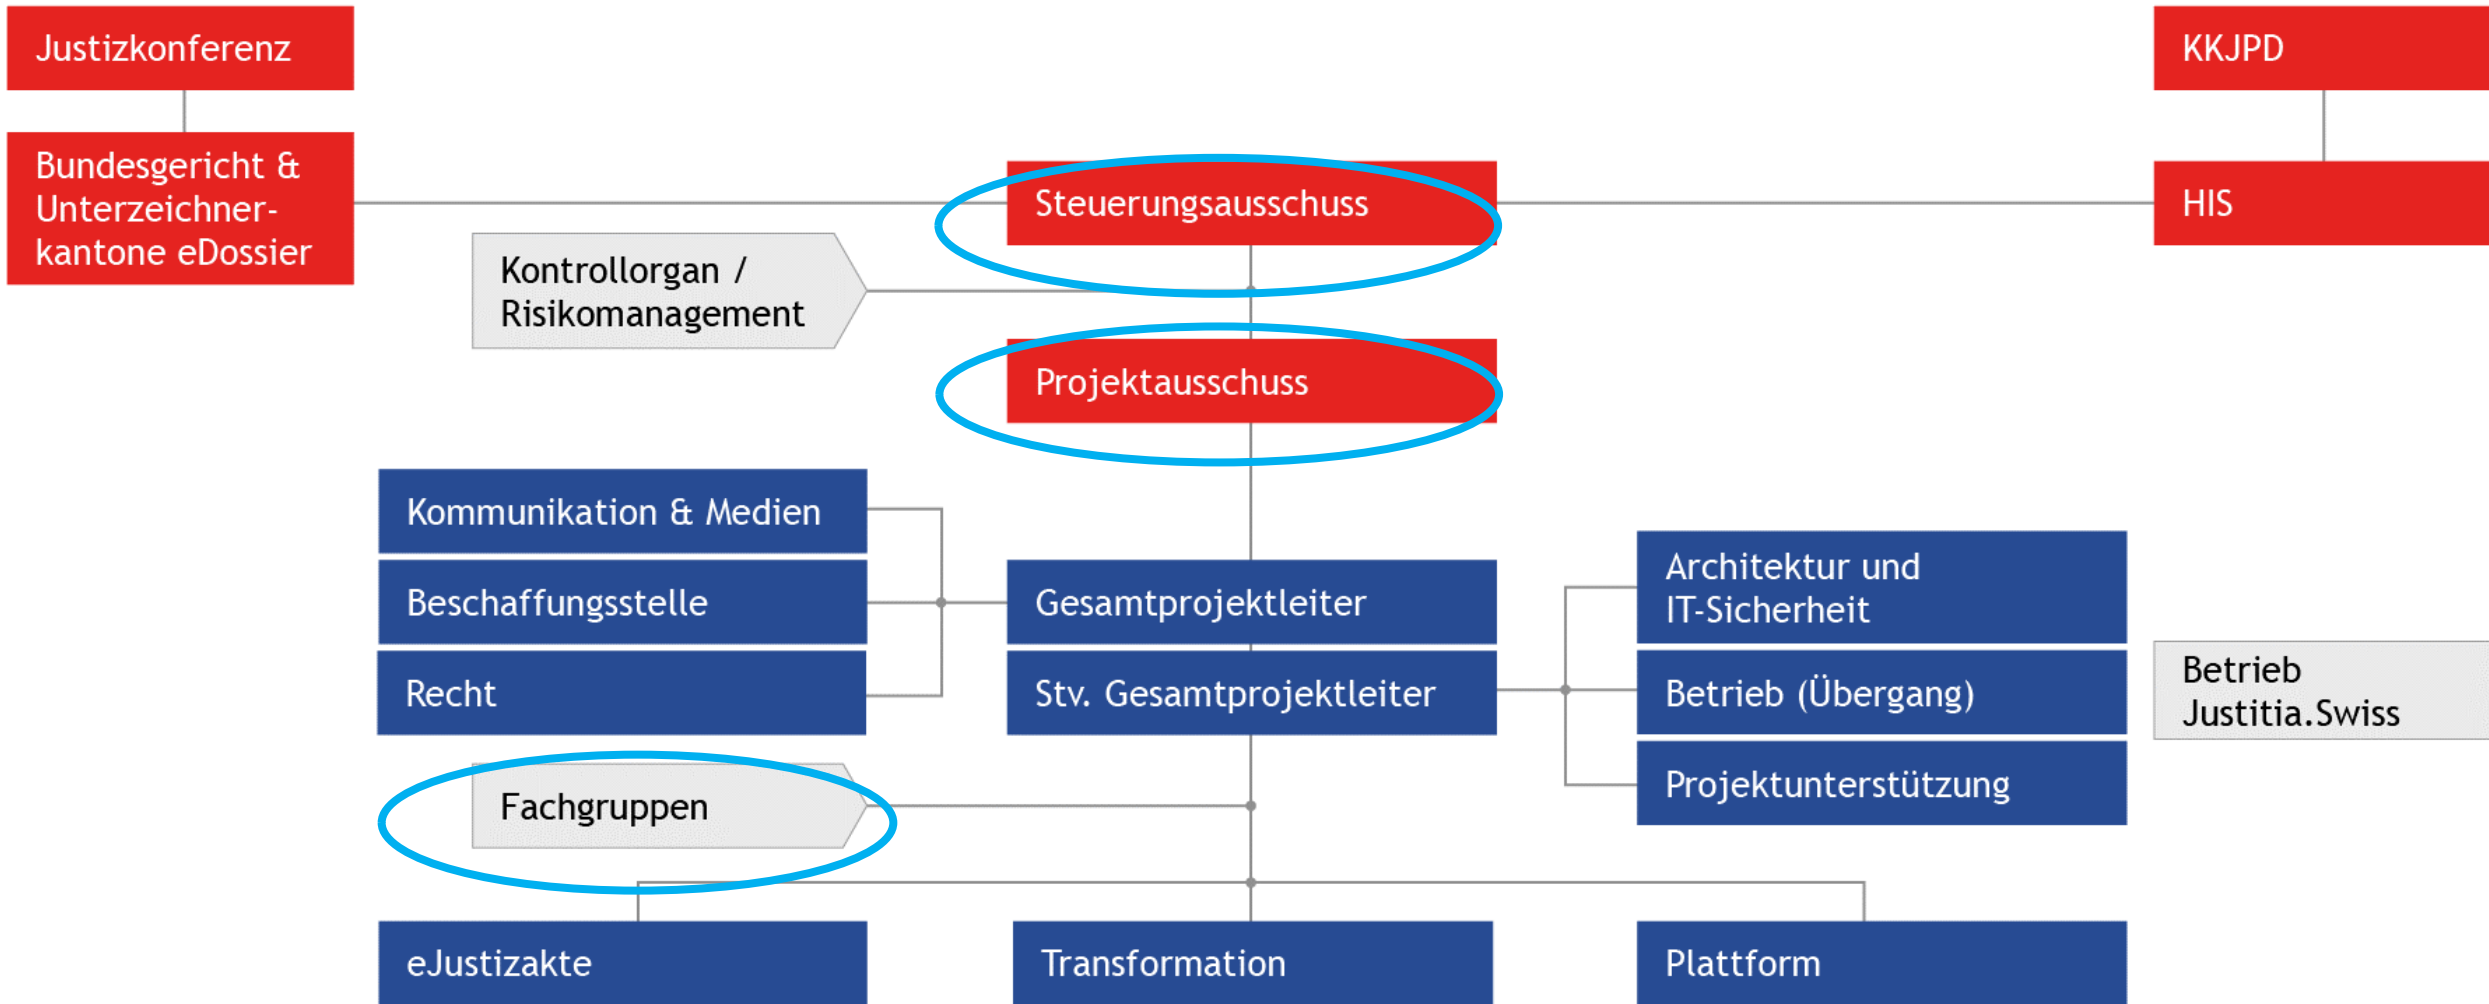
Justizkonferenz

Bundesgericht & Unterzeichnerkantone eDossier

KKJPD

HIS

Steuerungsausschuss

Kontrollorgan / Risikomanagement

Projektausschuss

Kommunikation & Medien

Beschaffungsstelle

Recht

Gesamtprojektleiter

Stv. Gesamtprojektleiter

Architektur und IT-Sicherheit

Betrieb (Übergang)

Projektunterstützung

Betrieb Justitia.Swiss

Fachgruppen

eJustizakte

Transformation

Plattform